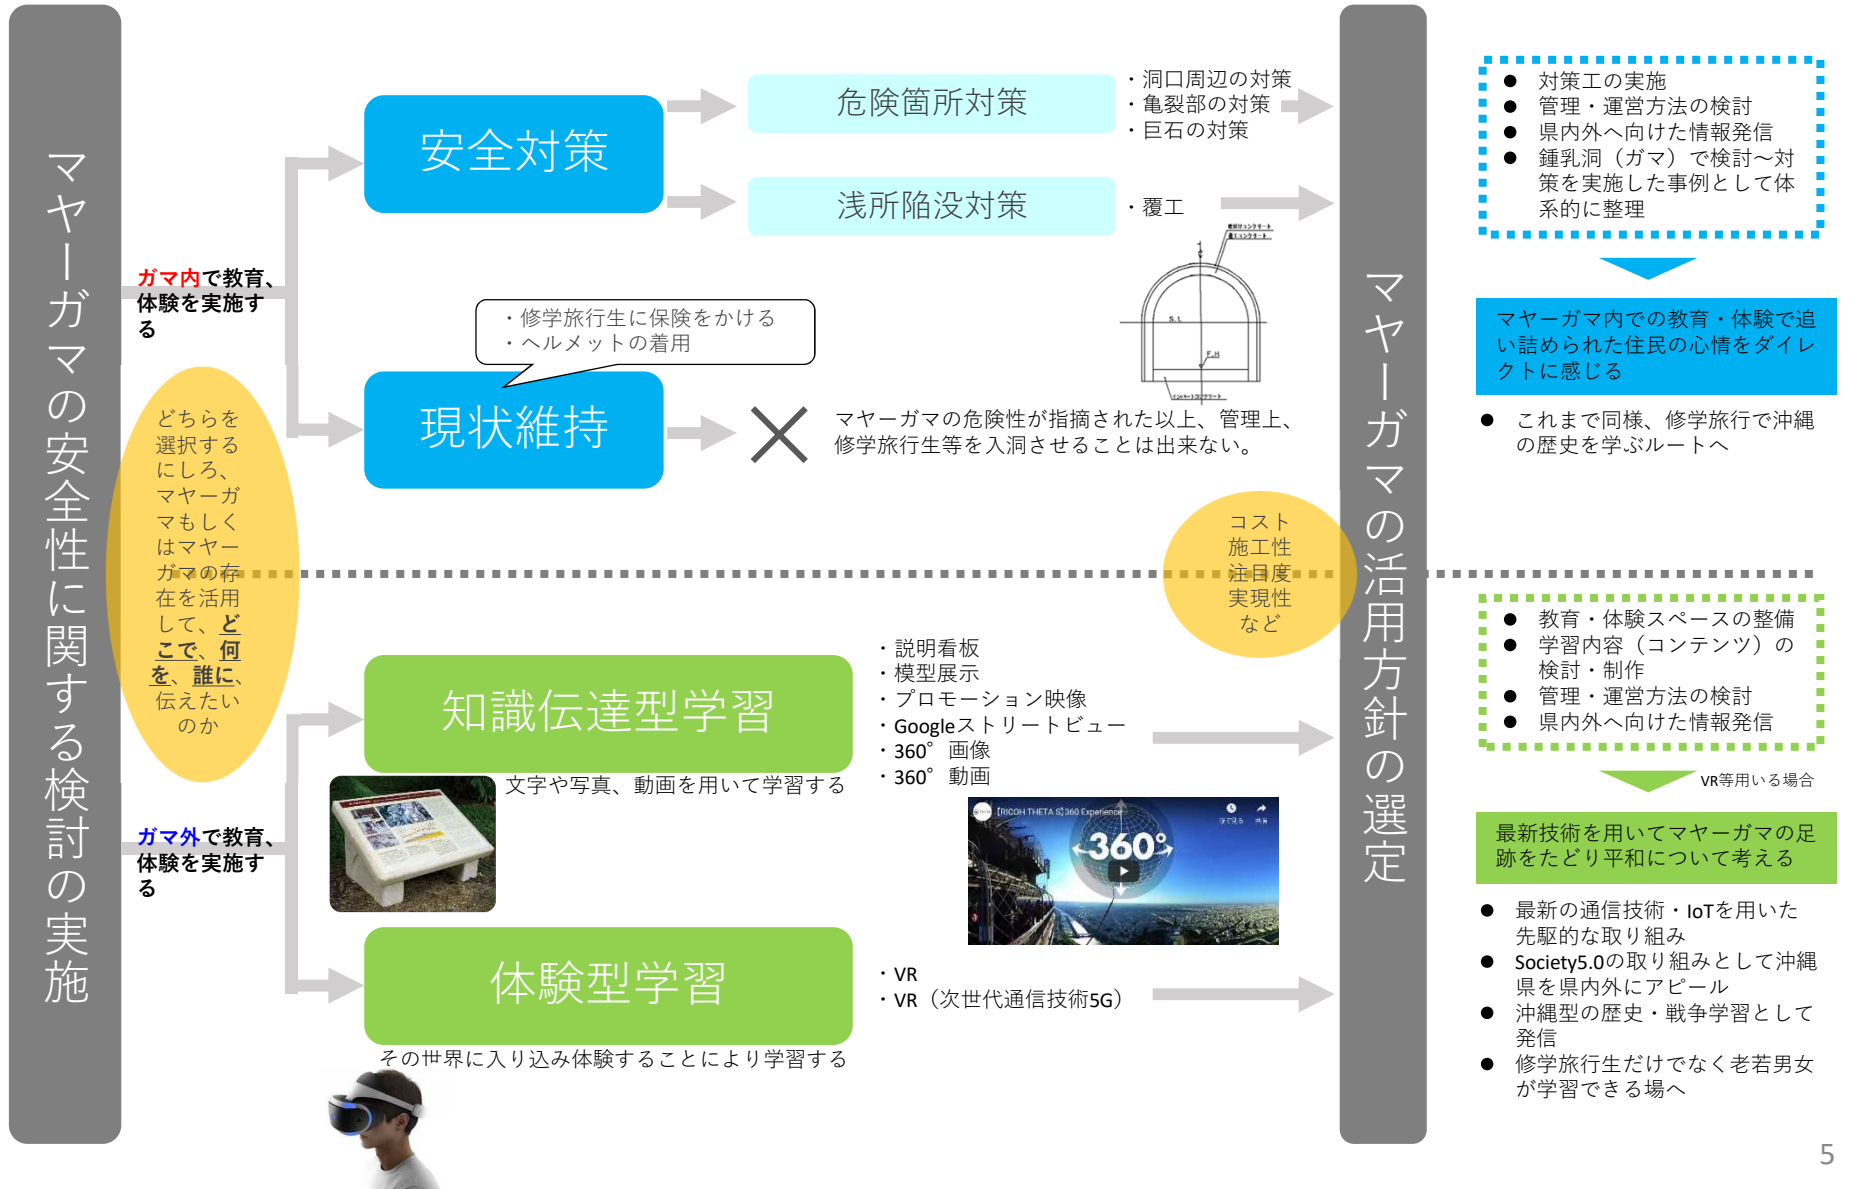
マヤーガマの安全性に関する検討の実施

ガマ内で教育、体験を実施する

安全対策

危険箇所対策

・洞口周辺の対策
・亀裂部の対策
・巨石の対策

浅所陥没対策

・覆工

・修学旅行生に保険をかける
・ヘルメットの着用

現状維持

マヤーガマの危険性が指摘された以上、管理上、修学旅行生等を入洞させることは出来ない。

どちらを選択するにしろ、マヤーガマもしくはマヤーガマの存在を活用して、どこで、何を、誰に、伝えたいのか

コスト
施工性
注目度
実現性
など

ガマ外で教育、体験を実施する

知識伝達型学習

文字や写真、動画を用いて学習する

・説明看板
・模型展示
・プロモーション映像
・Googleストリートビュー
・360°画像
・360°動画

[RICOH THETA S] 360 Experience
360°

体験型学習

・VR
・VR（次世代通信技術5G）

その世界に入り込み体験することにより学習する

マヤーガマの活用方針の選定

● 対策工の実施
● 管理・運営方法の検討
● 県内外へ向けた情報発信
● 鍾乳洞（ガマ）で検討～対策を実施した事例として体系的に整理

マヤーガマ内での教育・体験で追い詰められた住民の心情をダイレクトに感じる

● これまで同様、修学旅行で沖縄の歴史を学ぶルートへ

● 教育・体験スペースの整備
● 学習内容（コンテンツ）の検討・制作
● 管理・運営方法の検討
● 県内外へ向けた情報発信

VR等用いる場合

最新技術を用いてマヤーガマの足跡をたどり平和について考える

● 最新の通信技術・IoTを用いた先駆的な取り組み
● Society5.0の取り組みとして沖縄県を県内外にアピール
● 沖縄型の歴史・戦争学習として発信
● 修学旅行生だけでなく老若男女が学習できる場へ

5